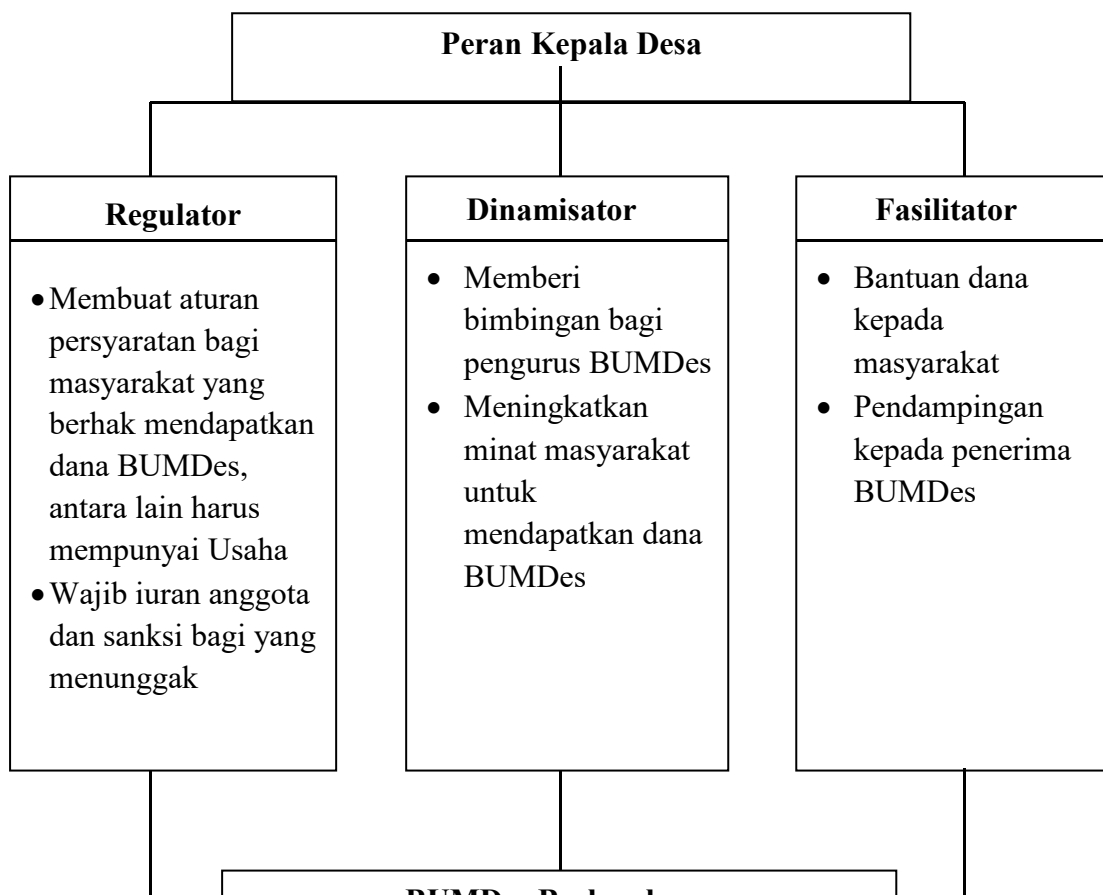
Peran Kepala Desa

Regulator

- Membuat aturan persyaratan bagi masyarakat yang berhak mendapatkan dana BUMDes, antara lain harus mempunyai Usaha
- Wajib iuran anggota dan sanksi bagi yang menunggak

Dinamisator

- Memberi bimbingan bagi pengurus BUMDes
- Meningkatkan minat masyarakat untuk mendapatkan dana BUMDes

Fasilitator

- Bantuan dana kepada masyarakat
- Pendampingan kepada penerima BUMDes

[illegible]